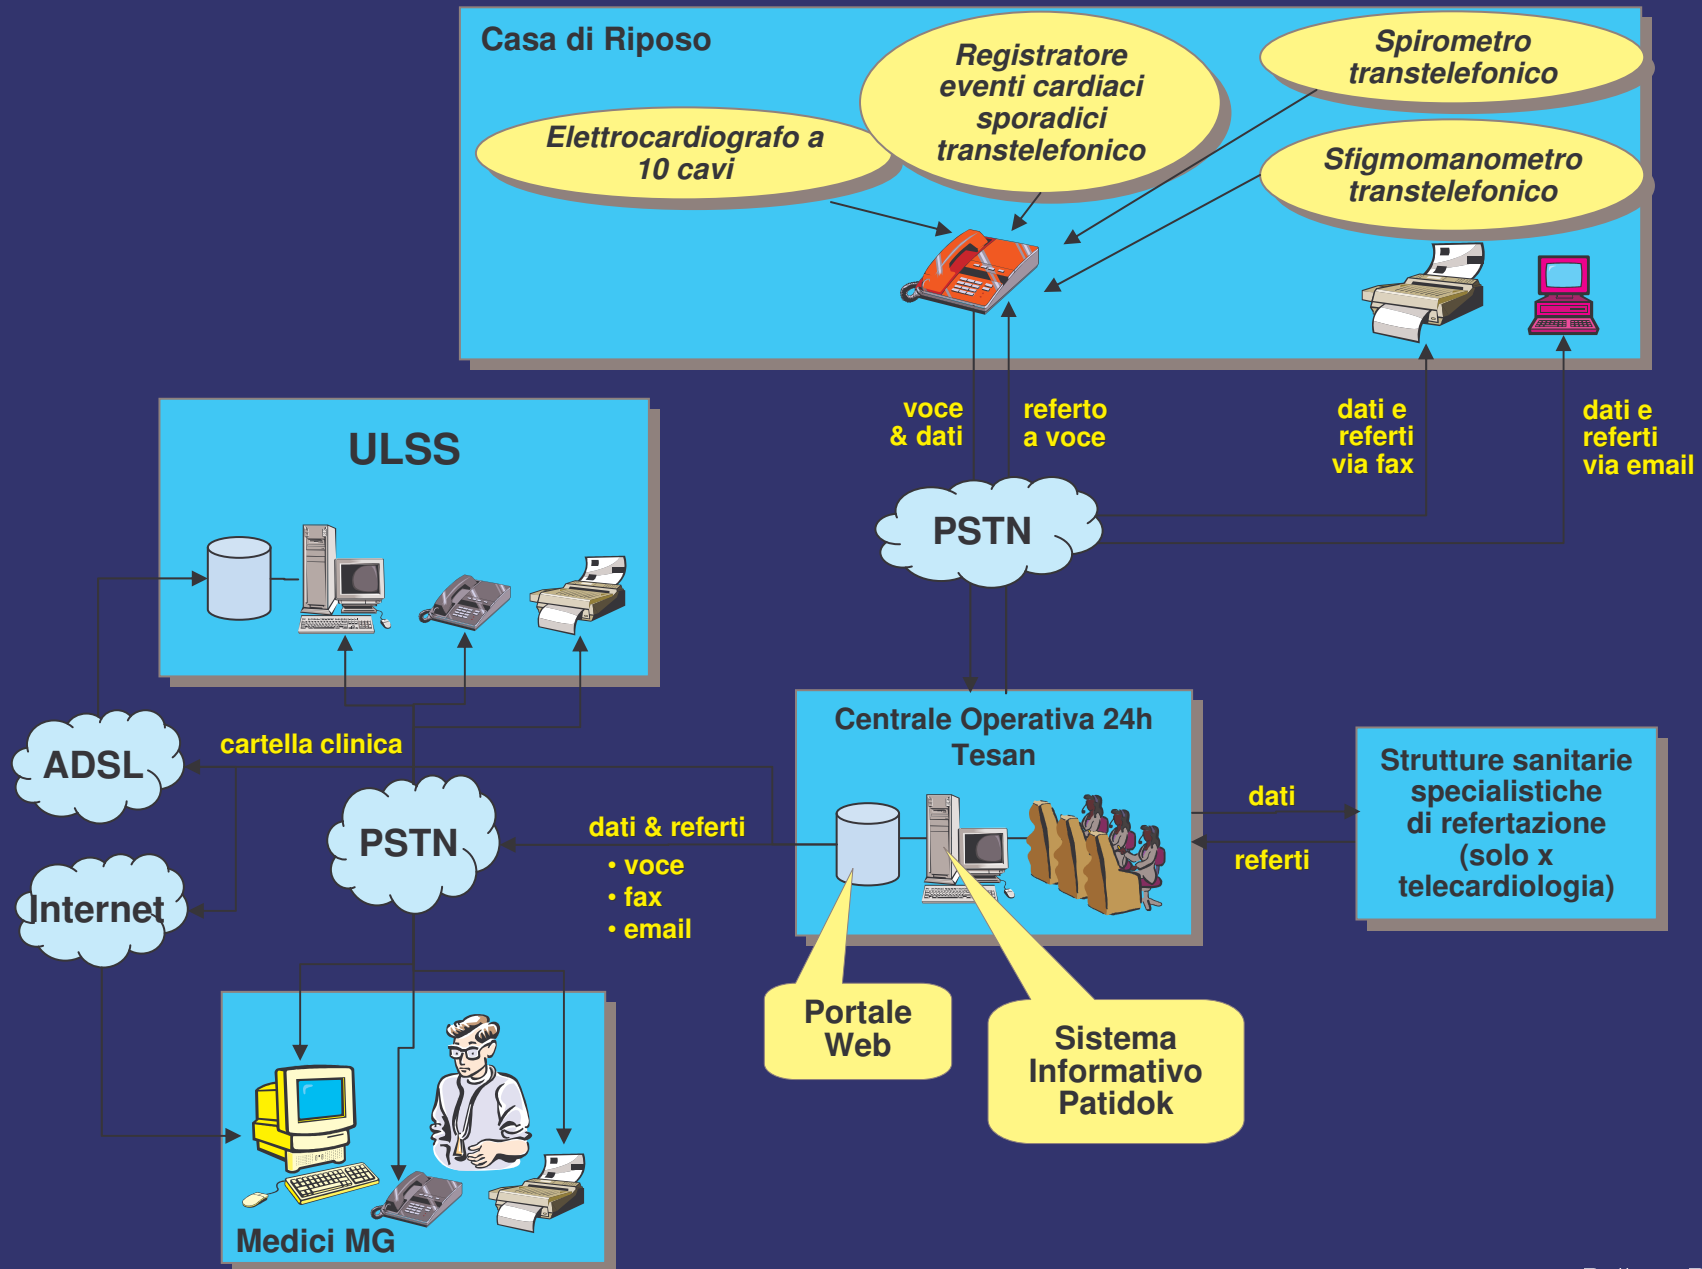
Casa di Riposo

Elettrocardiografo a 10 cavi

Registratore eventi cardiaci sporadici transtelefonico

Spirometro transtelefonico

Sfigmomanometro transtelefonico

voce & dati

referto a voce

dati e referti via fax

dati e referti via email

ULSS

PSTN

ADSL

cartella clinica

Centrale Operativa 24h Tesan

Strutture sanitarie specialistiche di refertazione (solo x telecardiologia)

dati

referti

PSTN

dati & referti

• voce
• fax
• email

Internet

Portale Web

Sistema Informativo Patidok

Medici MG